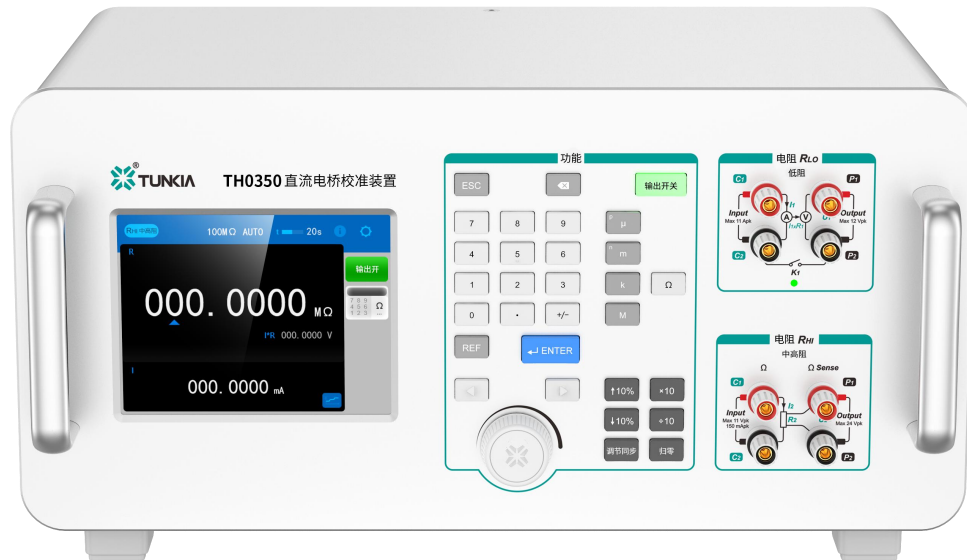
TUNKIA® TH0350直流电桥校准装置

RHI 中高阻 100MΩ AUTO 20s

R

000. 0000 MΩ

I*R 000. 0000 V

输出开

Ω

I

000. 0000 mA

功能

ESC

输出开关

7 8 9 μ

4 5 6 m

1 2 3 k Ω

0 . +/− M

REF

ENTER

↑10% ×10

↓10% ÷10

调节同步 归零

电阻 $R_{LO}$

低阻

$C_1$ $P_1$

Input Max 11 Apk

Output Max 12 Vpk

$I_1$ A V $U_1$ $I_1$×$R_1$

$C_2$ $P_2$

$K_1$

电阻 $R_{HI}$

中高阻

Ω Ω Sense

$C_1$ $P_1$

Input Max 11 Vpk 150 mApk

$I_2$ $R_2$

Output Max 24 Vpk

$C_2$ $P_2$